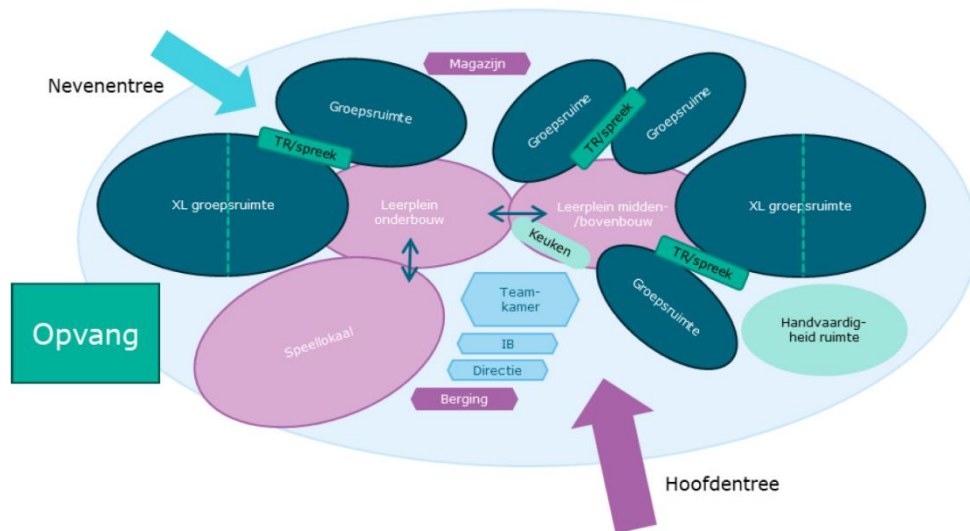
Nevenentree

Magazijn

Groepsruimte

Groepsruime

TR/spreek

Groepsruime

TR/spreek

XL groepsruimte

Leerplein onderbouw

Leerplein midden-/bovenbouw

XL groepsruimte

Keuken

TR/spreek

Team-kamer

Groepsruimte

Handvaardigheid ruimte

Opvang

Speellokaal

IB

Directie

Berging

Hoofdentree